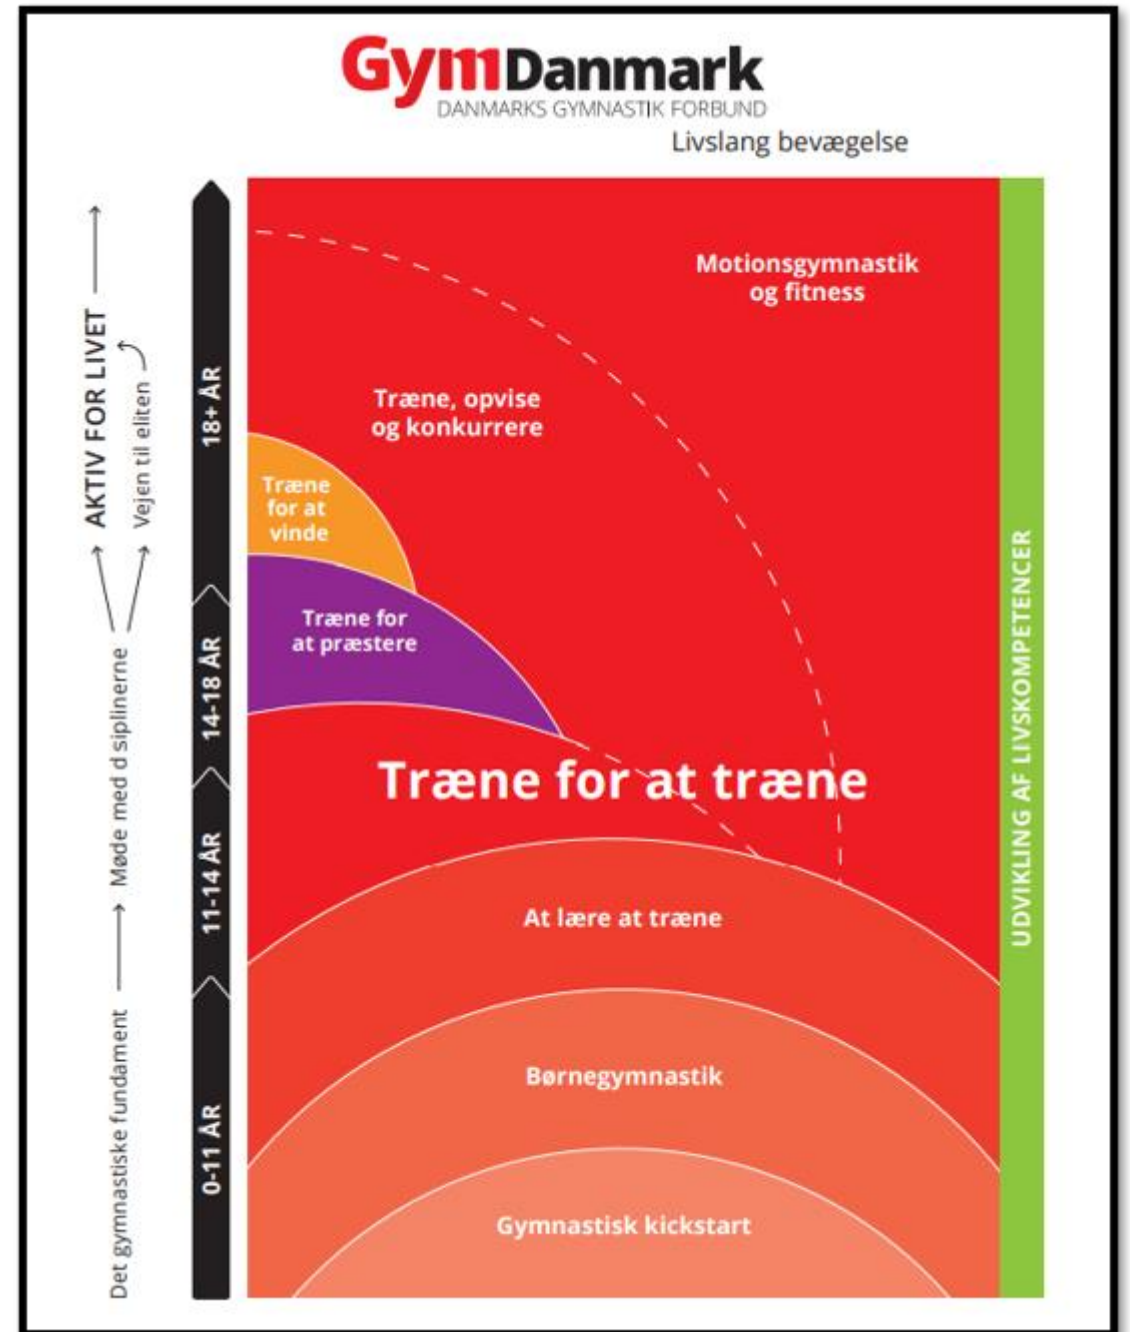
GymDanmark
DANMARKS GYMNASTIK FORBUND
Livslang bevægelse

Det gymnastiske fundament
Møde med d siplinerne
AKTIV FOR LIVET
Vejen til eliten

0-11 ÅR
11-14 ÅR
14-18 ÅR
18+ ÅR

Motionsgymnastik og fitness

Træne, opvise og konkurrere

Træne for at vinde

Træne for at præstere

Træne for at træne

At lære at træne

Børnegymnastik

Gymnastisk kickstart

UDVIKLING AF LIVSKOMPETENCER